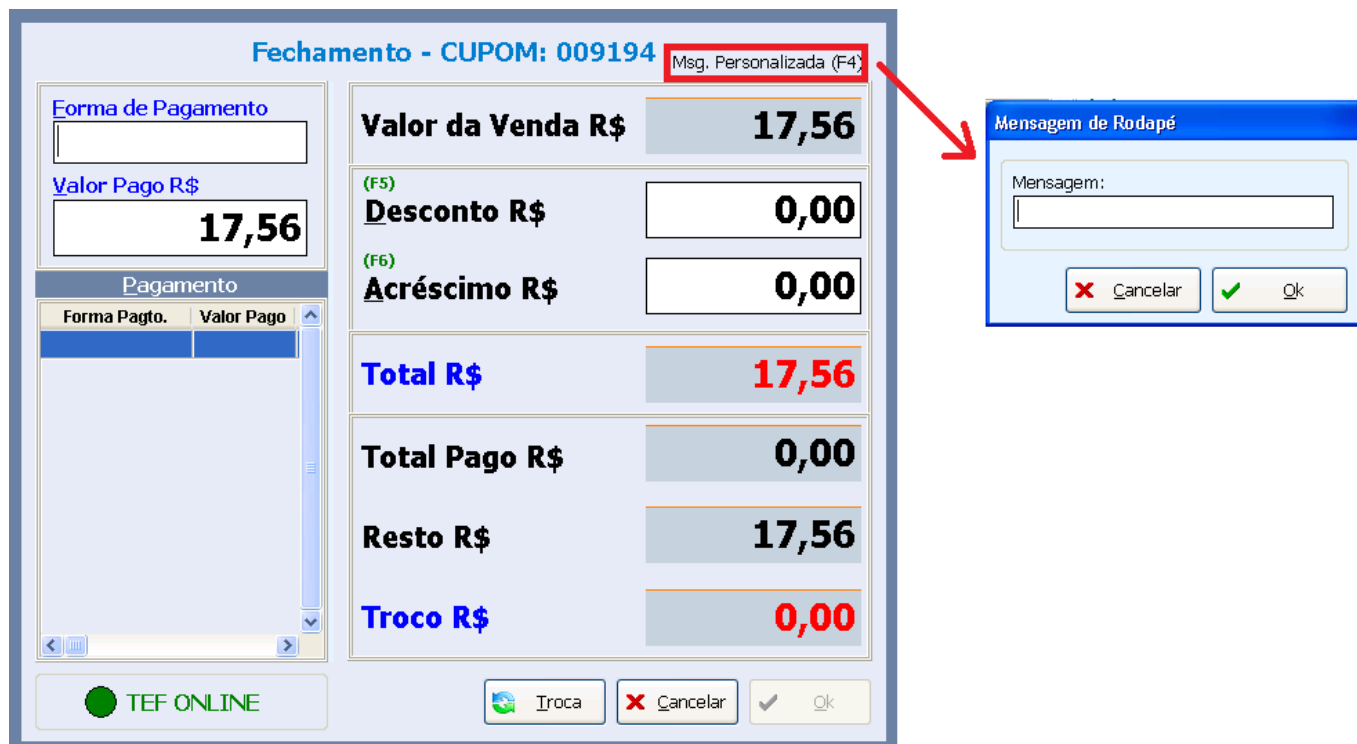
Fechamento - CUPOM: 009194

Msg. Personalizada (F4)

Forma de Pagamento

Valor Pago R$

17,56

Pagamento

| Forma Pagto. | Valor Pago |
|---|---|
| | |

Valor da Venda R$ 17,56

(F5)
Desconto R$ 0,00

(F6)
Acréscimo R$ 0,00

Total R$ 17,56

Total Pago R$ 0,00

Resto R$ 17,56

Troco R$ 0,00

TEF ONLINE

Troca

Cancelar

Ok

Mensagem de Rodapé

Mensagem:

Cancelar

Ok